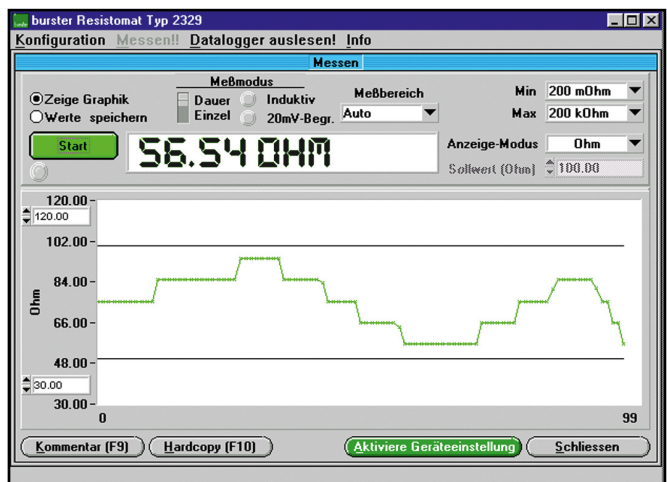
burster Resistomat Typ 2329

Konfiguration Messen!! Datalogger auslesen! Info

Messen

Zeige Graphik
Werte speichern

Meßmodus
Dauer
Einzel
Induktiv
20mV-Begr.

Meßbereich
Auto

Min 200 mOhm
Max 200 kOhm

Start

56.54 OHM

Anzeige-Modus Ohm
Sollwert (Ohm) 100.00

120.00
120.00
102.00
84.00
Ohm
66.00
48.00
30.00
30.00
0
99

Kommentar (F9) Hardcopy (F10) Aktiviere Geräteeinstellung Schliessen